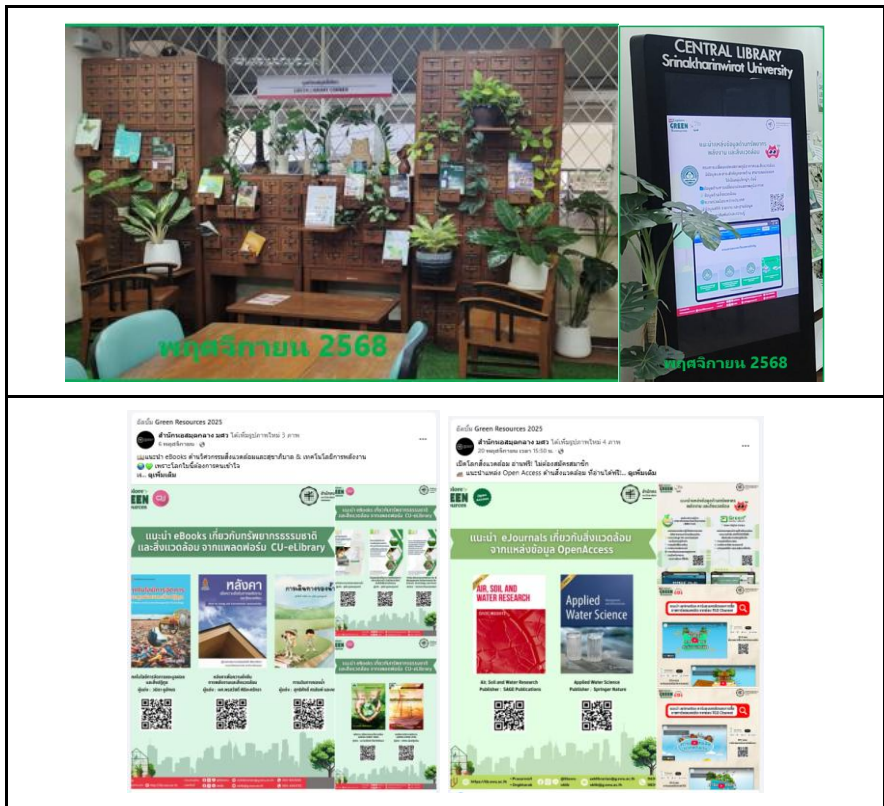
GREEN LIBRARY CORNER

พฤศจิกายน 2568

CENTRAL LIBRARY
Srinakharinwirot University

GREEN

พฤศจิกายน 2568

อัลบั้ม Green Resources 2025
สำนักหอสมุดกลาง มศว ได้เพิ่มรูปภาพใหม่ 3 ภาพ
6 พฤศจิกายน
แนะนำ eBooks ด้านวิศวกรรมสิ่งแวดล้อมและสุขาภิบาล & เทคโนโลยีการพลังงาน
เพราะโลกใบนี้ต้องการคนเข้าใจ
... ดูเพิ่มเติม

GREEN

แนะนำ eBooks เกี่ยวกับทรัพยากรธรรมชาติและสิ่งแวดล้อม จากแพลตฟอร์ม CU-eLibrary

หลังคา

อัลบั้ม Green Resources 2025
สำนักหอสมุดกลาง มศว ได้เพิ่มรูปภาพใหม่ 4 ภาพ
20 พฤศจิกายน เวลา 15:50 น.
เปิดโลกสิ่งแวดล้อม อ่านฟรี! ไม่ต้องสมัครสมาชิก
แนะนำแหล่ง Open Access ด้านสิ่งแวดล้อม ที่อ่านได้ฟรี... ดูเพิ่มเติม

GREEN

แนะนำ eJournals เกี่ยวกับสิ่งแวดล้อม จากแหล่งข้อมูล OpenAccess

AIR, SOIL AND WATER RESEARCH

Applied Water Science

Air, Soil and Water Research
Publisher : SAGE Publications

Applied Water Science
Publisher : Springer Nature